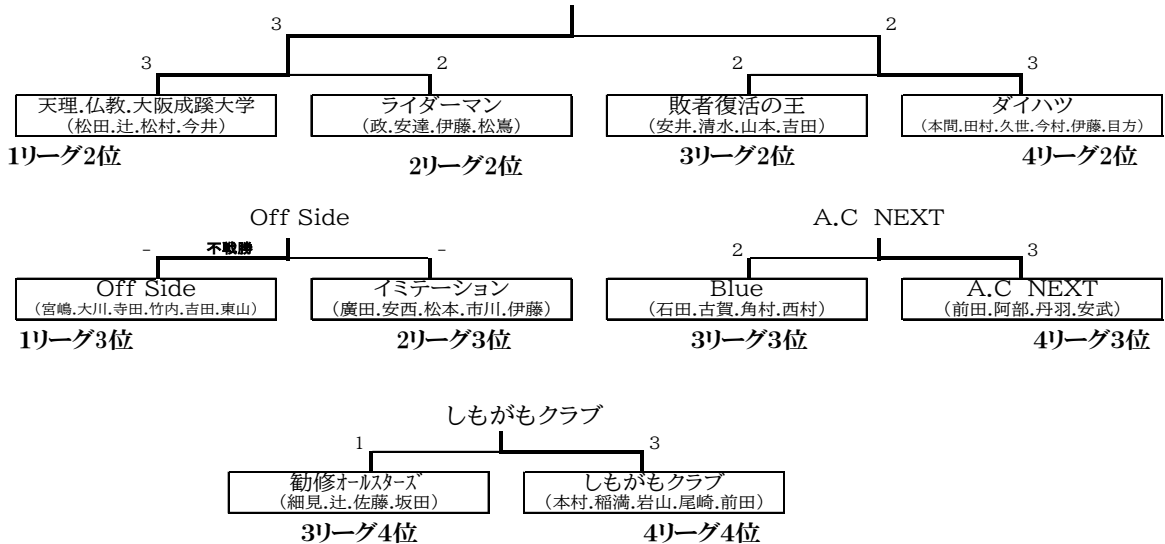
3

2

3

2

2

3

天理.仏教.大阪成蹊大学
（松田.辻.松村.今井）

ライダーマン
（政.安達.伊藤.松嶌）

敗者復活の王
（安井.清水.山本.吉田）

ダイハツ
（本間.田村.久世.今村.伊藤.目方）

1リーグ2位

2リーグ2位

3リーグ2位

4リーグ2位

Off Side

-

不戦勝

-

Off Side
（宮嶋.大川.寺田.竹内.吉田.東山）

イミテーション
（廣田.安西.松本.市川.伊藤）

1リーグ3位

2リーグ3位

A.C NEXT

2

3

Blue
（石田.古賀.角村.西村）

A.C NEXT
（前田.阿部.丹羽.安武）

3リーグ3位

4リーグ3位

しもがもクラブ

1

3

勧修オールスターズ
（細見.辻.佐藤.坂田）

しもがもクラブ
（本村.稲満.岩山.尾崎.前田）

3リーグ4位

4リーグ4位